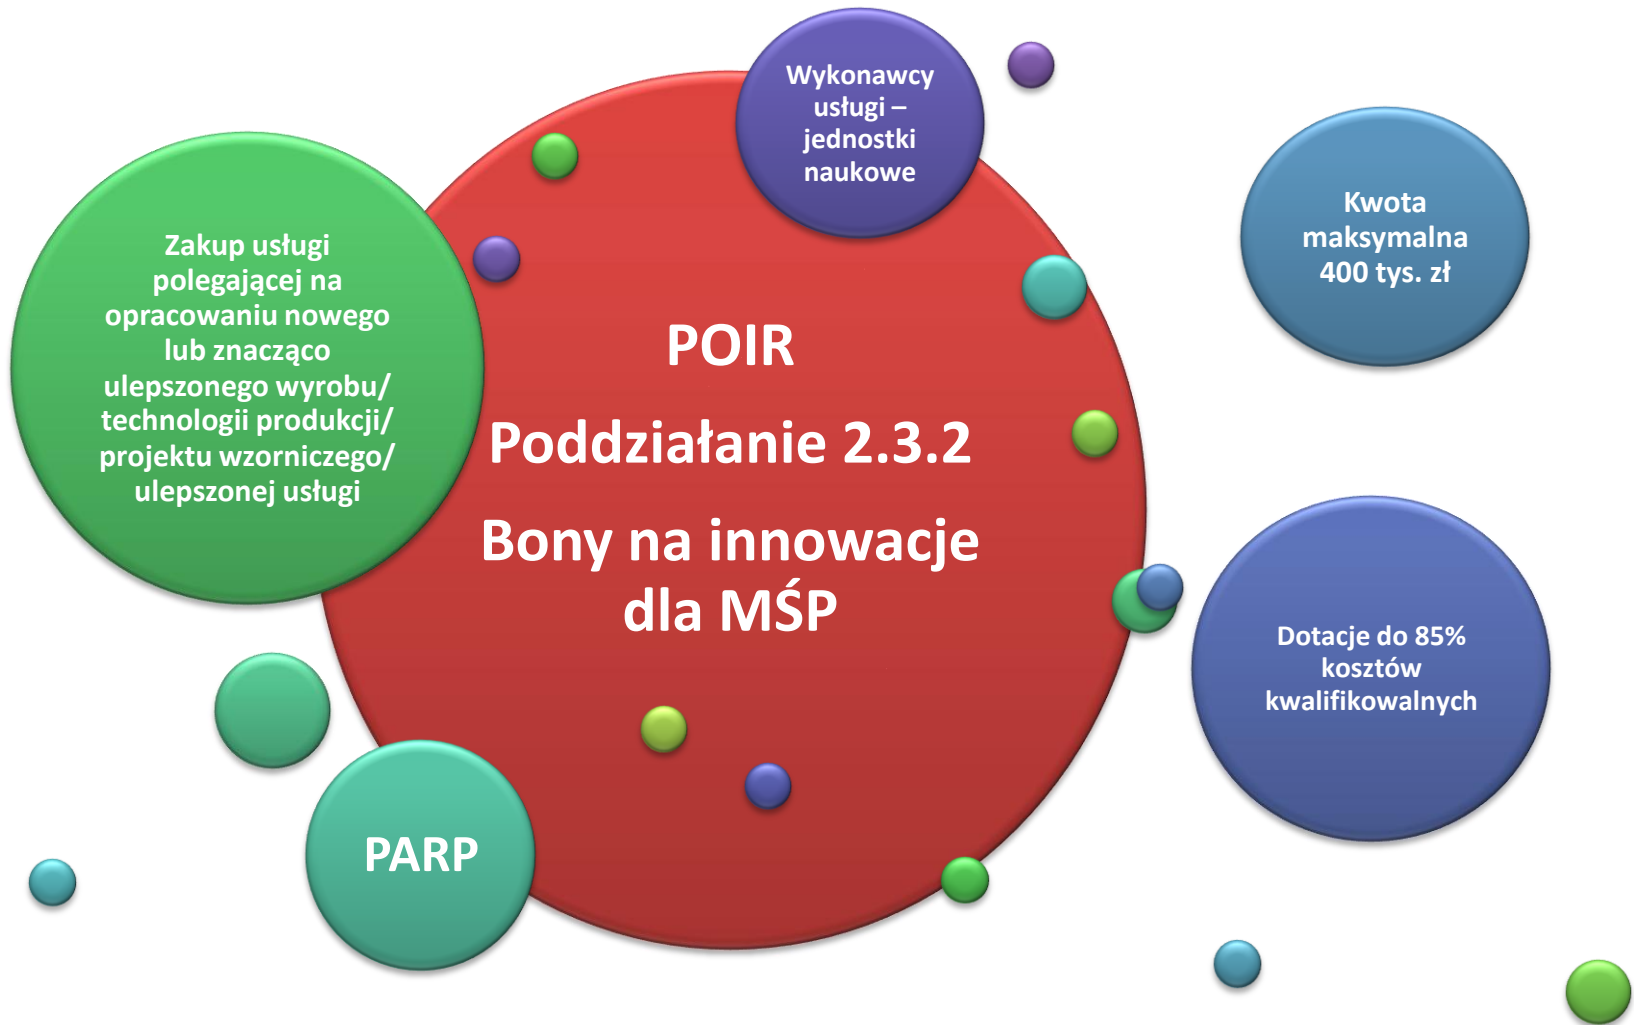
Wykonawcy usługi – jednostki naukowe

Kwota maksymalna 400 tys. zł

Zakup usługi polegającej na opracowaniu nowego lub znacząco ulepszonego wyrobu/ technologii produkcji/ projektu wzorniczego/ ulepszonej usługi

POIR

Poddziałanie 2.3.2

Bony na innowacje dla MŚP

Dotacje do 85% kosztów kwalifikowalnych

PARP